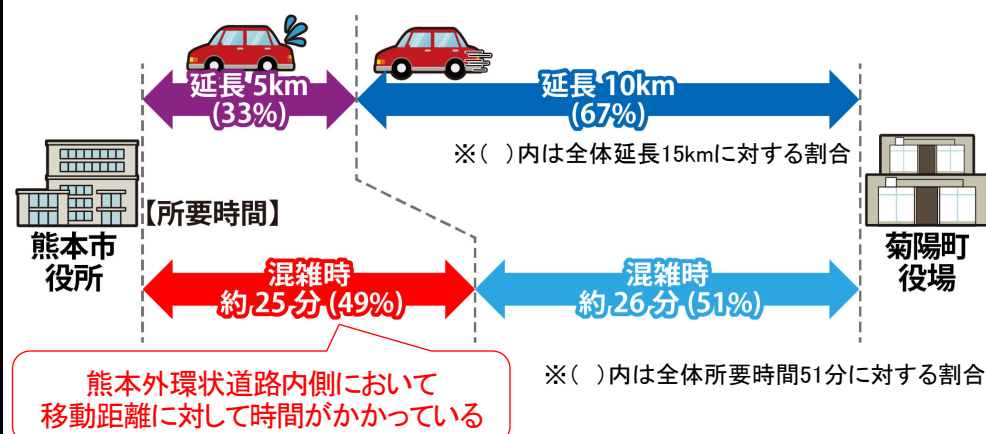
延長 5km
(33%)

延長 10km
(67%)

※( )内は全体延長15kmに対する割合

熊本市
役所

【所要時間】

混雑時
約 25 分 (49%)

混雑時
約 26 分 (51%)

菊陽町
役場

熊本外環状道路内側において
移動距離に対して時間がかかっている

※( )内は全体所要時間51分に対する割合